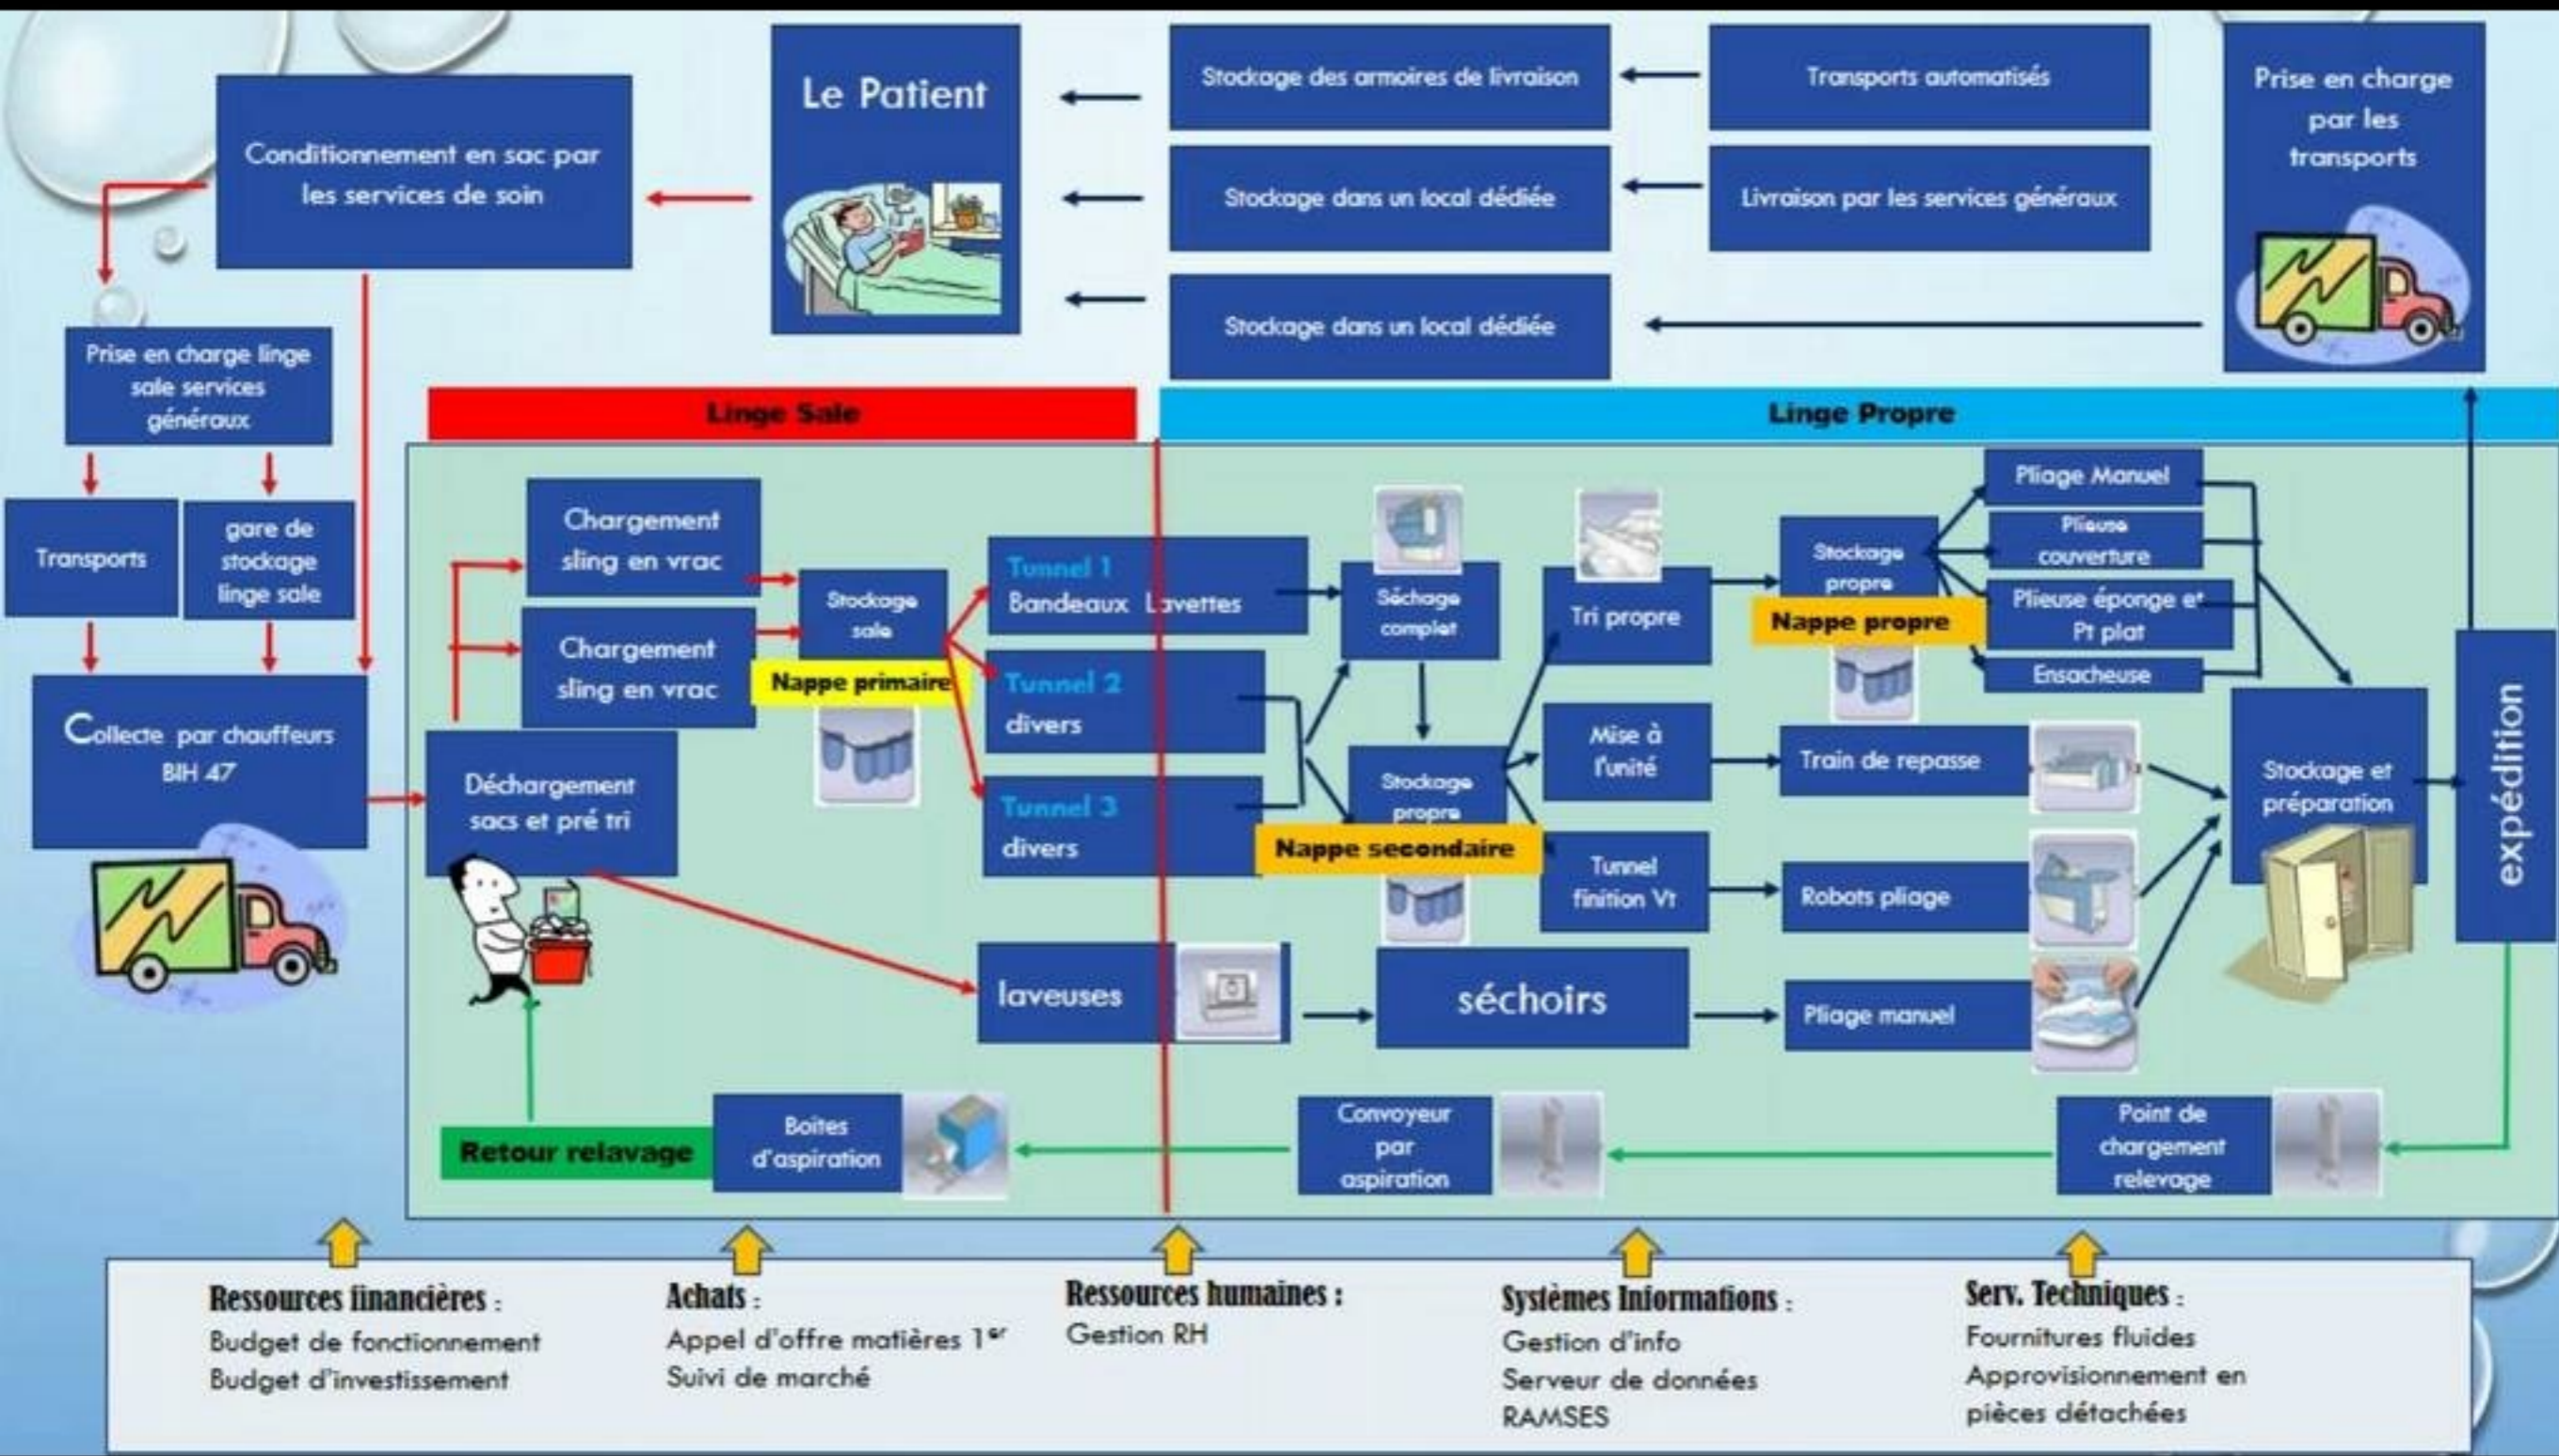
Conditionnement en sac par les services de soin

Le Patient

Stockage des armoires de livraison

Transports automatisés

Prise en charge par les transports

Stockage dans un local dédiée

Livraison par les services généraux

Stockage dans un local dédiée

Prise en charge linge sale services généraux

Transports

gare de stockage linge sale

Collecte par chauffeurs BIH 47

Linge Sale

Linge Propre

Chargement sling en vrac

Chargement sling en vrac

Stockage sale

Nappe primaire

Déchargement sacs et pré tri

Tunnel 1 Bandeaux Lavettes

Tunnel 2 divers

Tunnel 3 divers

Séchage complet

Stockage propre

Nappe secondaire

Tri propre

Mise à l'unité

Tunnel finition Vt

Stockage propre

Nappe propre

Pliage Manuel

Plieuse couverture

Plieuse éponge et Pt plat

Ensacheuse

Train de repasse

Robots pliage

Stockage et préparation

expédition

laveuses

séchoirs

Pliage manuel

Retour relavage

Boites d'aspiration

Convoyeur par aspiration

Point de chargement relevage

Ressources financières :
Budget de fonctionnement
Budget d'investissement

Achats :
Appel d'offre matières 1er
Suivi de marché

Ressources humaines :
Gestion RH

Systèmes Informations :
Gestion d'info
Serveur de données
RAMSES

Serv. Techniques :
Fournitures fluides
Approvisionnement en pièces détachées